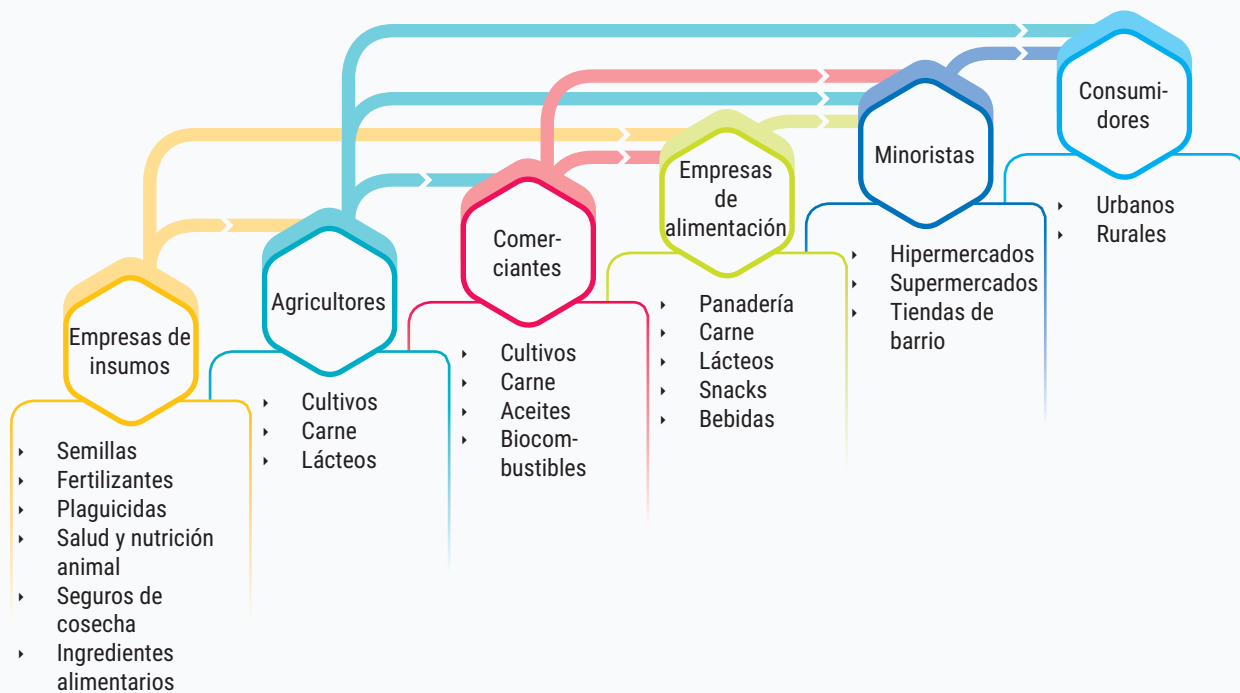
Empresas de insumos

- Semillas
- Fertilizantes
- Plaguicidas
- Salud y nutrición animal
- Seguros de cosecha
- Ingredientes alimentarios

Agricultores

- Cultivos
- Carne
- Lácteos

Comerciantes

- Cultivos
- Carne
- Aceites
- Biocombustibles

Empresas de alimentación

- Panadería
- Carne
- Lácteos
- Snacks
- Bebidas

Minoristas

- Hipermercados
- Supermercados
- Tiendas de barrio

Consumidores

- Urbanos
- Rurales